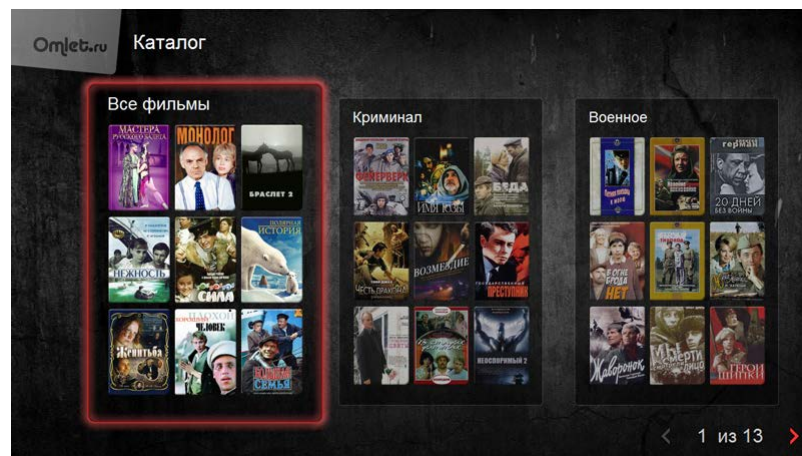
Omlet.ru Каталог

Все фильмы

МАСТЕРА РУССКОГО БАЛЕТА

МОНОЛОГ

БРАСЛЕТ 2

НЕЖНОСТЬ

СИЛА

ПОЛЯРНАЯ ИСТОРИЯ

Женитьба

ЧЕЛОВЕК

СЕМЬЯ

Криминал

ФЕЙЕРВЕРК

БЕДА

ЧЕСТЬ ДРАКОНА

ВОЗМЕЗДИЕ

ПРЕСТУПНИК

НЕОСПОРИМЫЙ 2

Военное

20 ДНЕЙ БЕЗ ВОЙНЫ

В ОГНЕ БРОДА НЕТ

Жаворонок

МЫ СМЕРТИ ГЛЯДЕЛИ В ЛИЦО

ГЕРОИ ШИПКИ

1 из 13